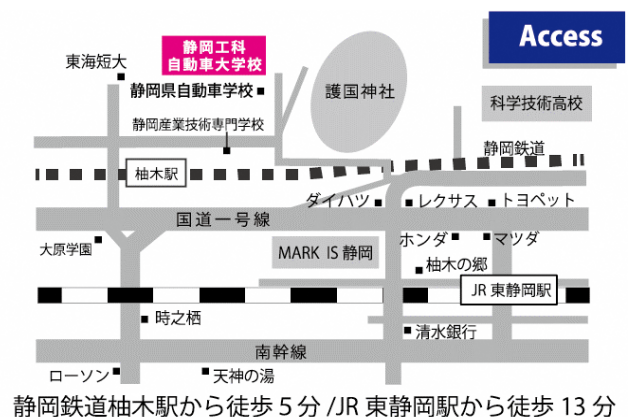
Access

静岡工科
自動車大学校

東海短大

静岡県自動車学校

静岡産業技術専門学校

護国神社

科学技術高校

静岡鉄道

柚木駅

ダイハツ

レクサス

トヨペット

国道一号線

大原学園

MARK IS 静岡

ホンダ

マツダ

柚木の郷

JR 東静岡駅

時之栖

清水銀行

南幹線

ローソン

天神の湯

静岡鉄道柚木駅から徒歩 5 分 /JR 東静岡駅から徒歩 13 分